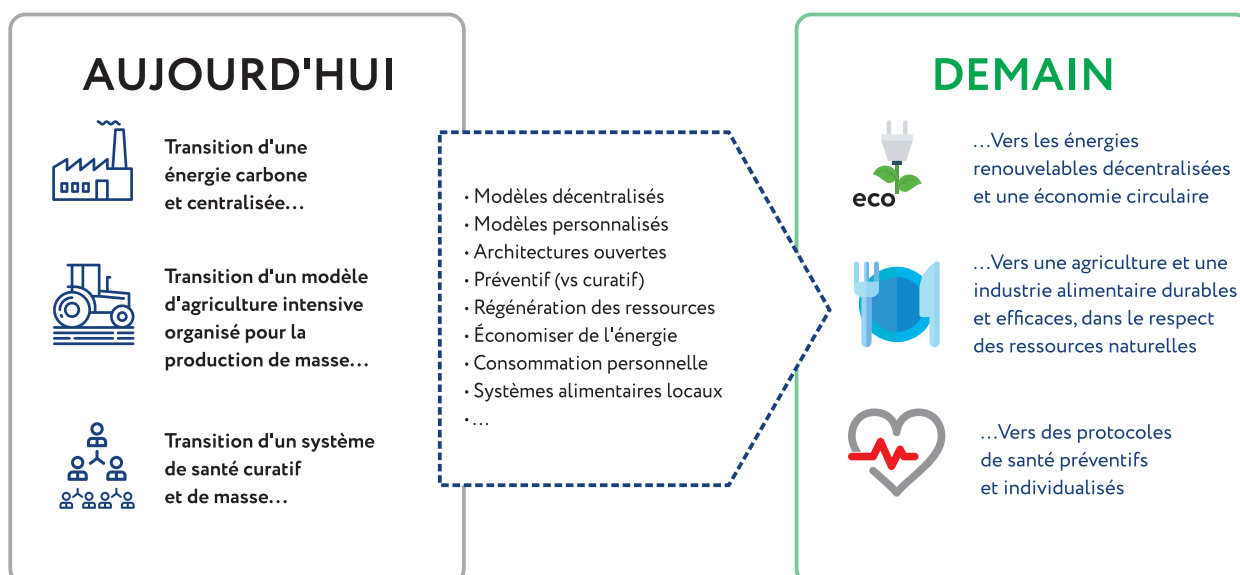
AUJOURD'HUI

Transition d'une énergie carbone et centralisée…

Transition d'un modèle d'agriculture intensive organisé pour la production de masse…

Transition d'un système de santé curatif et de masse…

• Modèles décentralisés
• Modèles personnalisés
• Architectures ouvertes
• Préventif (vs curatif)
• Régénération des ressources
• Économiser de l'énergie
• Consommation personnelle
• Systèmes alimentaires locaux
• …

DEMAIN

eco

…Vers les énergies renouvelables décentralisées et une économie circulaire

…Vers une agriculture et une industrie alimentaire durables et efficaces, dans le respect des ressources naturelles

…Vers des protocoles de santé préventifs et individualisés